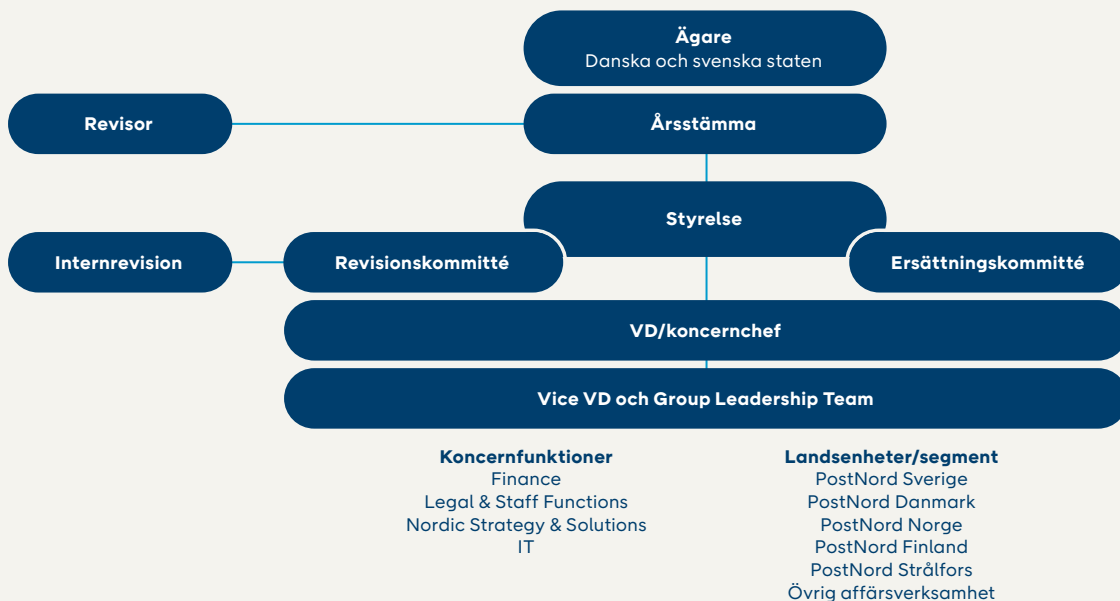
Ägare
Danska och svenska staten

Revisor

Årsstämma

Styrelse

Internrevision

Revisionskommitté

Ersättningskommitté

VD/koncernchef

Vice VD och Group Leadership Team

Koncernfunktioner
Finance
Legal & Staff Functions
Nordic Strategy & Solutions
IT

Landsenheter/segment
PostNord Sverige
PostNord Danmark
PostNord Norge
PostNord Finland
PostNord Strålfors
Övrig affärsverksamhet